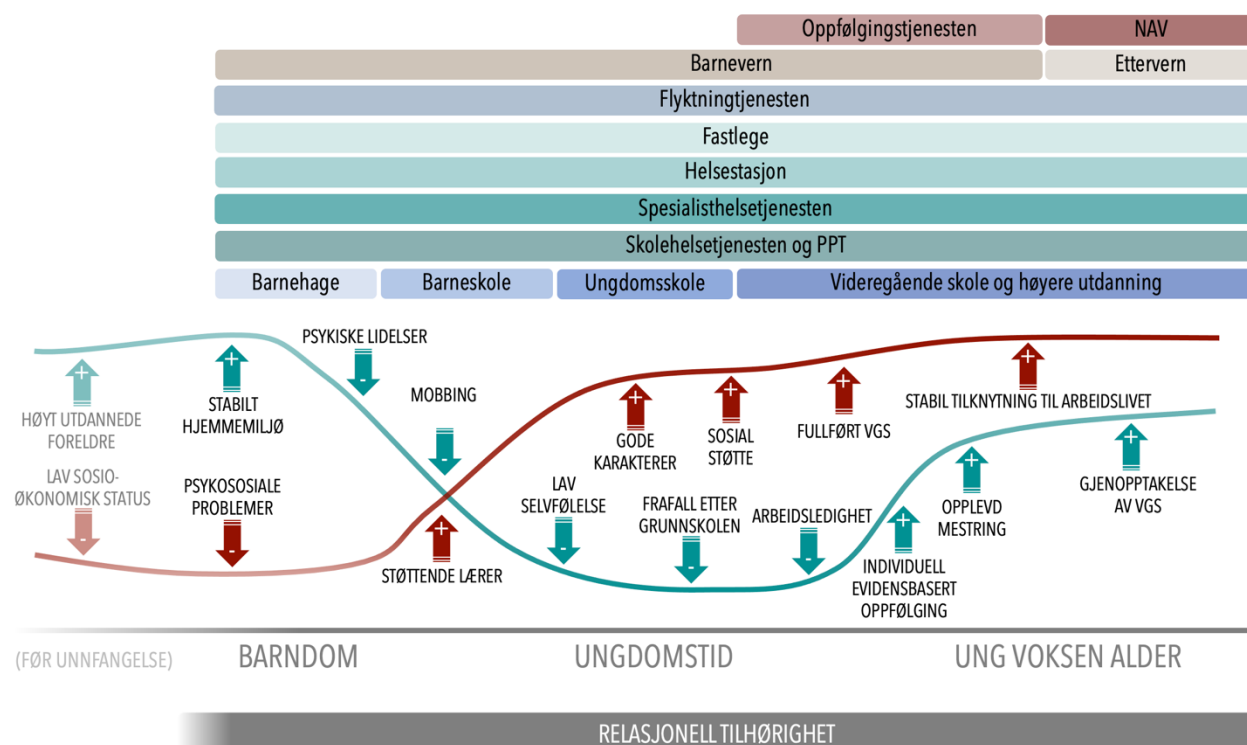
Oppfølgingstjenesten
NAV
Barnevern
Ettervern
Flyktningtjenesten
Fastlege
Helsestasjon
Spesialisthelsetjenesten
Skolehelsetjenesten og PPT
Barnehage
Barneskole
Ungdomsskole
Videregående skole og høyere utdanning

HØYT UTDANNEDE FORELDRE
LAV SOSIO-ØKONOMISK STATUS
STABILT HJEMMEMILJØ
PSYKOSOSIALE PROBLEMER
PSYKISKE LIDELSER
MOBBING
STØTTENDE LÆRER
LAV SELVFØLELSE
GODE KARAKTERER
SOSIAL STØTTE
FRAFALL ETTER GRUNNSKOLEN
FULLFØRT VGS
ARBEIDSLEDIGHET
INDIVIDUELL EVIDENSBASERT OPPFØLGING
OPPLEVD MESTRING
STABIL TILKNYTNING TIL ARBEIDSLIVET
GJENOPPTAKELSE AV VGS

(FØR UNNFANGELSE)
BARNDOM
UNGDOMSTID
UNG VOKSEN ALDER

RELASJONELL TILHØRIGHET